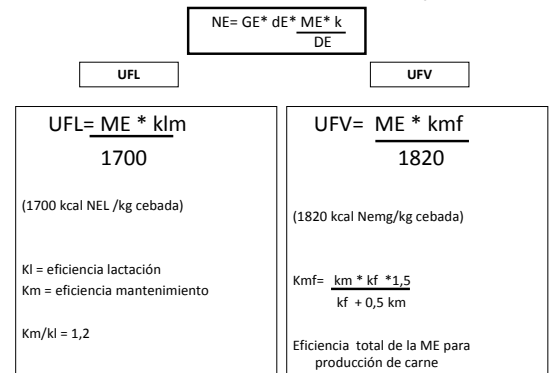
$NE = GE^* \, dE^* \, \frac{ME^* \, k}{DE}$

UFL

UFV

$UFL = \frac{ME * klm}{1700}$

(1700 kcal NEL /kg cebada)

Kl = eficiencia lactación
Km = eficiencia mantenimiento

Km/kl = 1,2

$UFV = \frac{ME * kmf}{1820}$

(1820 kcal Nemg/kg cebada)

$Kmf = \frac{km * kf * 1,5}{kf + 0,5 \, km}$

Eficiencia total de la ME para producción de carne